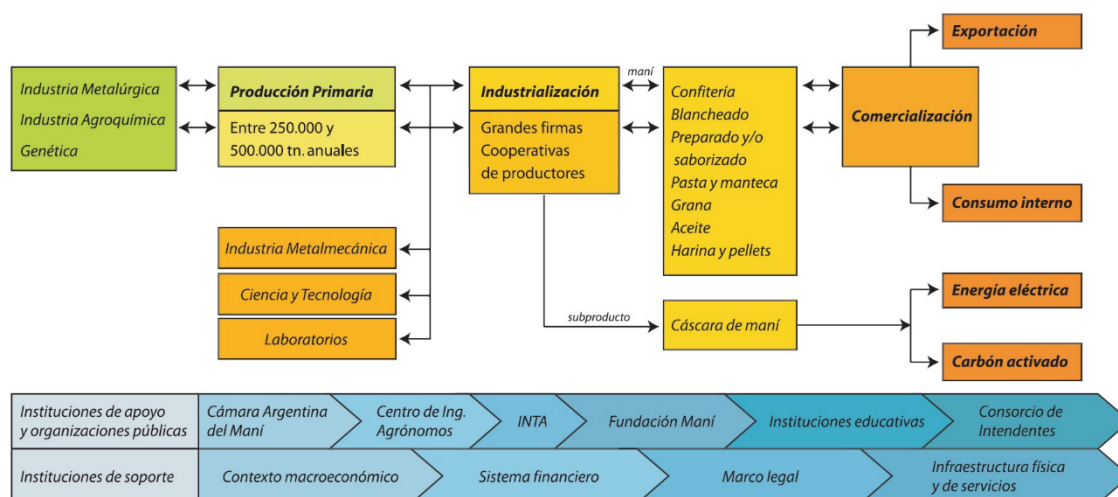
Industria Metalúrgica
Industria Agroquímica
Genética

Producción Primaria
Entre 250.000 y 500.000 tn. anuales

Industria Metalmecánica
Ciencia y Tecnología
Laboratorios

Industrialización
Grandes firmas
Cooperativas de productores

maní

subproducto

Confitería
Blancheado
Preparado y/o saborizado
Pasta y manteca
Grana
Aceite
Harina y pellets

Cáscara de maní

Comercialización

Exportación
Consumo interno
Energía eléctrica
Carbón activado

Instituciones de apoyo y organizaciones públicas
Cámara Argentina del Maní
Centro de Ing. Agrónomos
INTA
Fundación Maní
Instituciones educativas
Consorcio de Intendentes

Instituciones de soporte
Contexto macroeconómico
Sistema financiero
Marco legal
Infraestructura física y de servicios